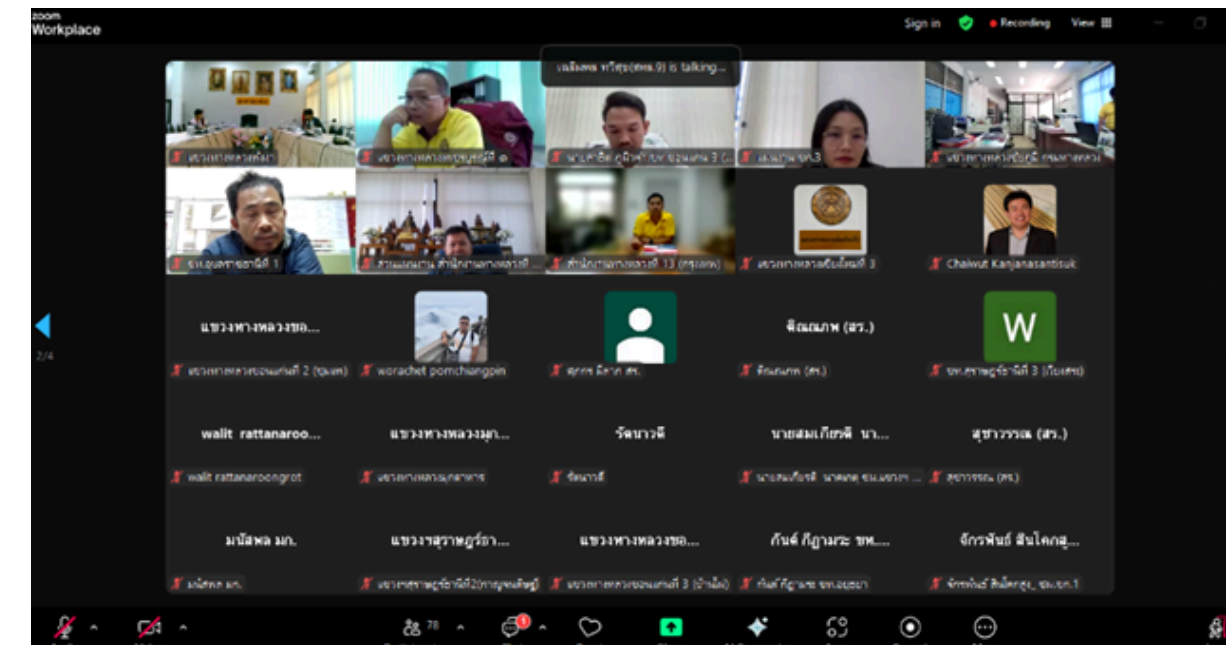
zoom Workplace

Sign in Recording View

เฉลิมพล ทวีสุข(สทล.9) is talking...

แขวงทางหลวงพังงา
แขวงทางหลวงชลบุรีที่ 1
นายเจษฎา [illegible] ขอนแก่น 3
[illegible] 3
แขวงทางหลวงเชียงใหม่ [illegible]

ขท.อุบลราชธานีที่ 1
ส่วนแผนงาน สำนักงานทางหลวงที่ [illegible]
สำนักงานทางหลวงที่ 13 (กรุงเทพ)
แขวงทางหลวงเชียงใหม่ที่ 3
Chaiwut Kanjanasantisuk

2/4

แขวงทางหลวงขอ...
แขวงทางหลวงขอนแก่นที่ 2 (ชุมแพ)
worachet pornchiangpin
ศุภกร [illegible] สร.
พิณณภพ (สร.)
พิณณภพ (สร.)
W
ขท.สุราษฎร์ธานีที่ 3 (เวียงสระ)

walit rattanaroo...
walit rattanaroongrot
แขวงทางหลวงมุก...
แขวงทางหลวงมุกดาหาร
รัตนาวดี
รัตนาวดี
นายสมเกียรติ นา...
นายสมเกียรติ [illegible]
สุชาวรรณ (สร.)
สุชาวรรณ (สร.)

มนัสพล มภ.
มนัสพล มภ.
แขวงสุราษฎร์ธา...
แขวงสุราษฎร์ธานีที่ 2 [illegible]
แขวงทางหลวงขอ...
แขวงทางหลวงขอนแก่นที่ 3 (บ้านไผ่)
กันต์ ภิญญามะ ขท....
กันต์ ภิญญามะ ขท.อยุธยา
จักรพันธ์ สินโคกสู...
จักรพันธ์ สินโคกสูง ขท.นศ.1

78